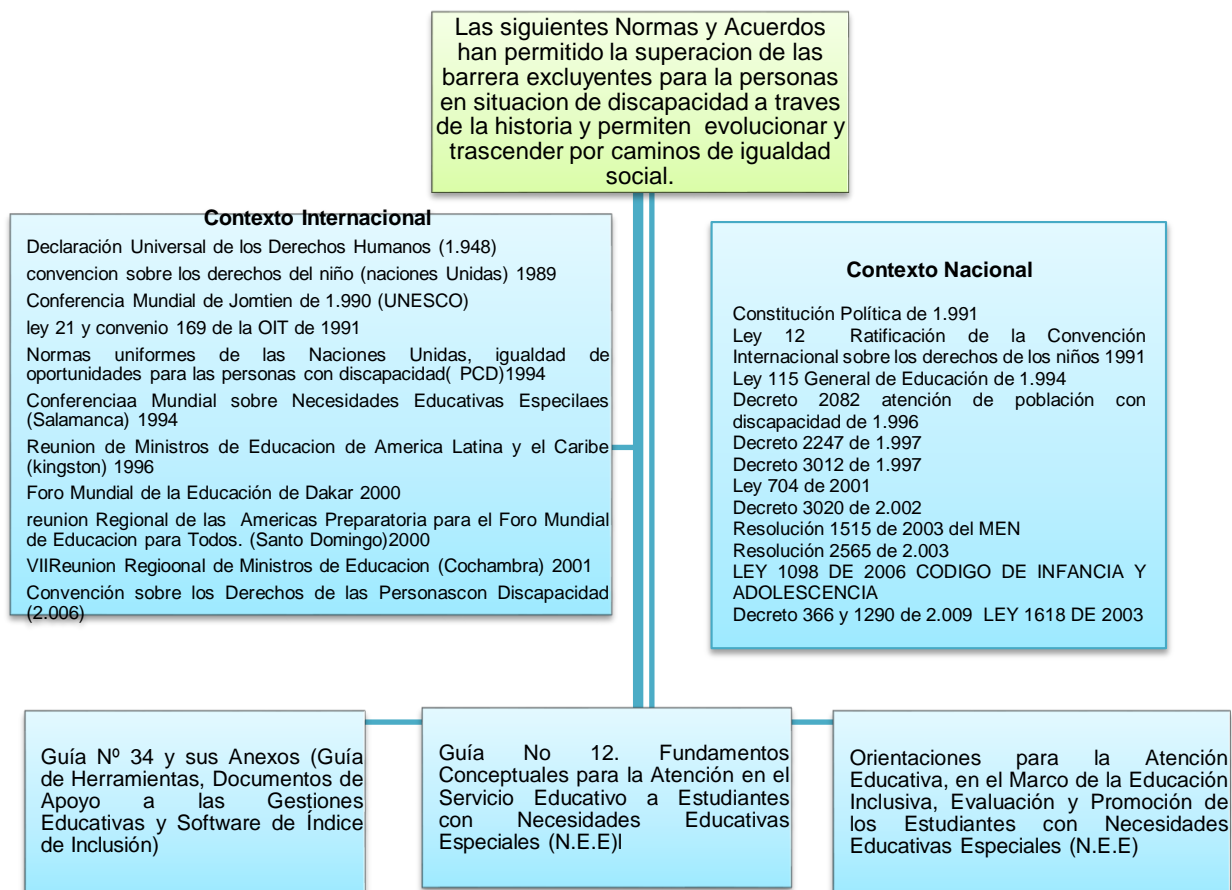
Las siguientes Normas y Acuerdos han permitido la superacion de las barrera excluyentes para la personas en situacion de discapacidad a traves de la historia y permiten evolucionar y trascender por caminos de igualdad social.

Contexto Internacional

Declaración Universal de los Derechos Humanos (1.948)

convencion sobre los derechos del niño (naciones Unidas) 1989

Conferencia Mundial de Jomtien de 1.990 (UNESCO)

ley 21 y convenio 169 de la OIT de 1991

Normas uniformes de las Naciones Unidas, igualdad de oportunidades para las personas con discapacidad( PCD)1994

Conferenciaa Mundial sobre Necesidades Educativas Especilaes (Salamanca) 1994

Reunion de Ministros de Educacion de America Latina y el Caribe (kingston) 1996

Foro Mundial de la Educación de Dakar 2000

reunion Regional de las Americas Preparatoria para el Foro Mundial de Educacion para Todos. (Santo Domingo)2000

VIIReunion Regioonal de Ministros de Educacion (Cochambra) 2001

Convención sobre los Derechos de las Personascon Discapacidad (2.006)

Contexto Nacional

Constitución Política de 1.991
Ley 12 Ratificación de la Convención Internacional sobre los derechos de los niños 1991
Ley 115 General de Educación de 1.994
Decreto 2082 atención de población con discapacidad de 1.996
Decreto 2247 de 1.997
Decreto 3012 de 1.997
Ley 704 de 2001
Decreto 3020 de 2.002
Resolución 1515 de 2003 del MEN
Resolución 2565 de 2.003
LEY 1098 DE 2006 CODIGO DE INFANCIA Y ADOLESCENCIA
Decreto 366 y 1290 de 2.009 LEY 1618 DE 2003

Guía Nº 34 y sus Anexos (Guía de Herramientas, Documentos de Apoyo a las Gestiones Educativas y Software de Índice de Inclusión)

Guía No 12. Fundamentos Conceptuales para la Atención en el Servicio Educativo a Estudiantes con Necesidades Educativas Especiales (N.E.E)l

Orientaciones para la Atención Educativa, en el Marco de la Educación Inclusiva, Evaluación y Promoción de los Estudiantes con Necesidades Educativas Especiales (N.E.E)